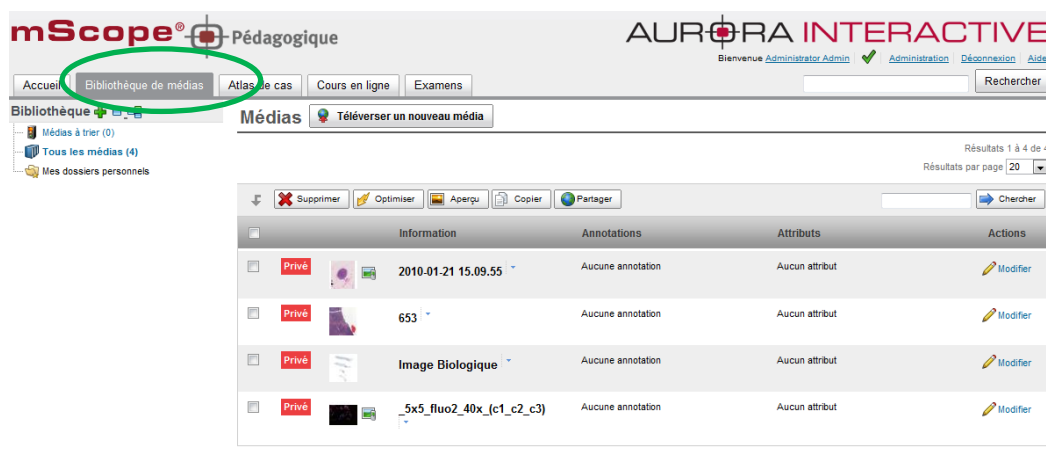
mScope® Pédagogique

AURORA INTERACTIVE

Bienvenue Administrator Admin | Administration | Déconnexion | Aide

Accueil | Bibliothèque de médias | Atlas de cas | Cours en ligne | Examens

Rechercher

Bibliothèque

Médias à trier (0)

Tous les médias (4)

Mes dossiers personnels

Médias

Téléverser un nouveau média

Résultats 1 à 4 de 4

Résultats par page 20

Supprimer | Optimiser | Aperçu | Copier | Partager

Chercher

| | | | Information | Annotations | Attributs | Actions |
|---|---|---|---|---|---|---|
| | Privé | | 2010-01-21 15.09.55 | Aucune annotation | Aucun attribut | Modifier |
| | Privé | | 653 | Aucune annotation | Aucun attribut | Modifier |
| | Privé | | Image Biologique | Aucune annotation | Aucun attribut | Modifier |
| | Privé | | _5x5_fluo2_40x_(c1_c2_c3) | Aucune annotation | Aucun attribut | Modifier |